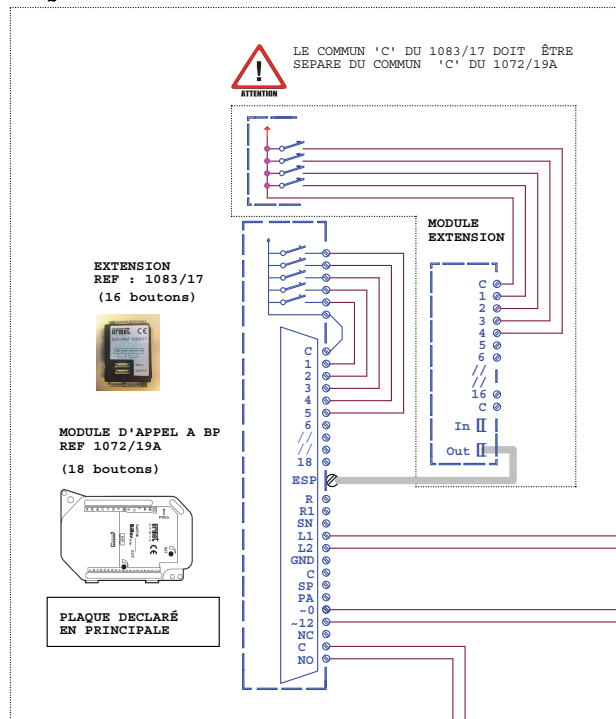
ATTENTION

LE COMMUN 'C' DU 1083/17 DOIT ÊTRE SEPARE DU COMMUN 'C' DU 1072/19A

MODULE EXTENSION

EXTENSION REF : 1083/17 (16 boutons)

MODULE D'APPEL A BP REF 1072/19A

(18 boutons)

PLAQUE DECLARÉ EN PRINCIPALE

C
1
2
3
4
5
6
//
//
18
ESP
R
R1
SN
L1
L2
GND
C
SP
PA
~0
~12
NC
C
NO

C
1
2
3
4
5
6
//
//
16
C
In
Out